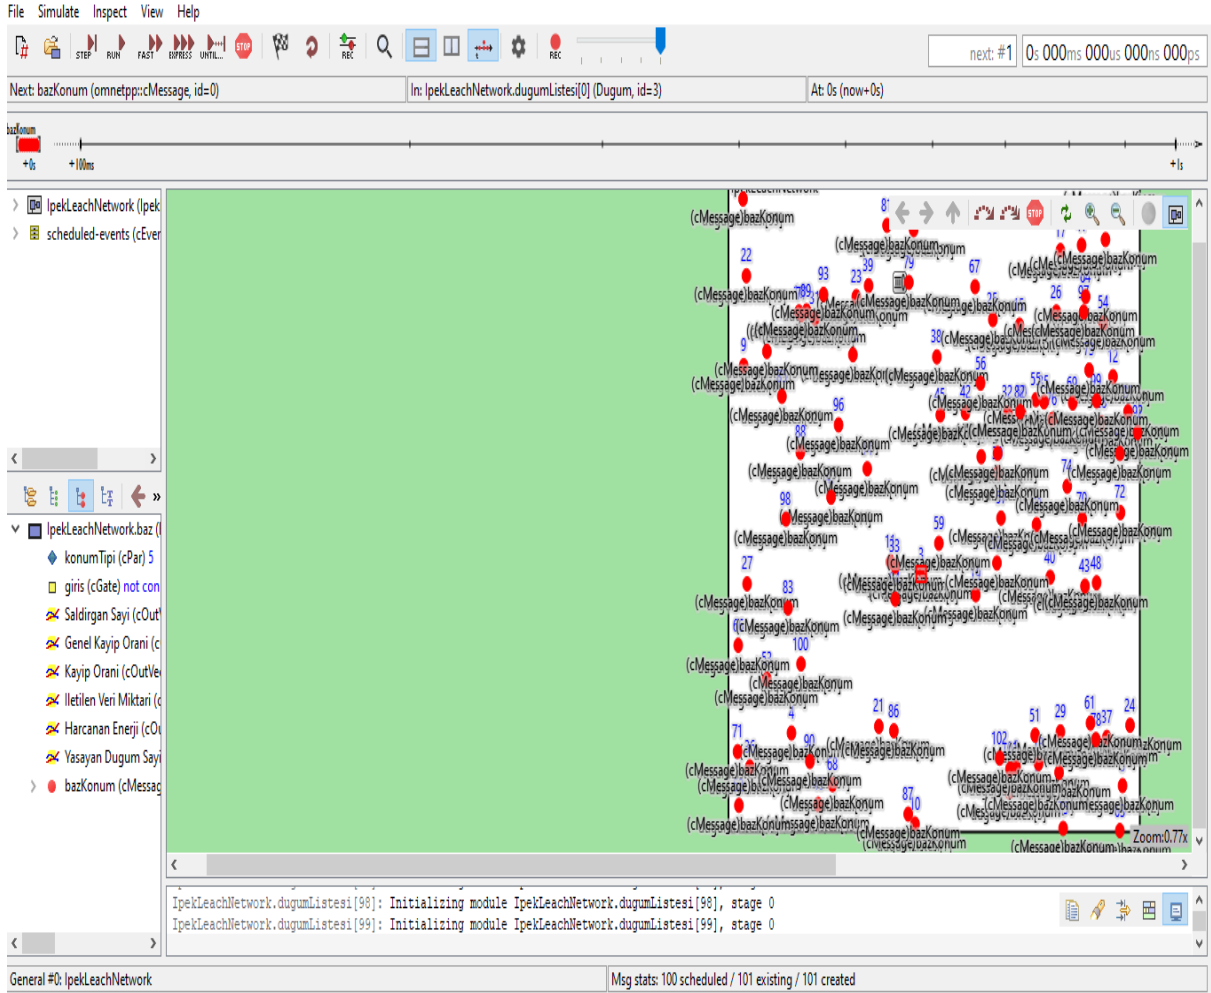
File Simulate Inspect View Help

STEP RUN FAST EXPRESS UNTIL... STOP REC REC

next: #1 0s 000ms 000us 000ns 000ps

Next: bazKonum (omnetpp::cMessage, id=0)
In: IpekLeachNetwork.dugumListesi[0] (Dugum, id=3)
At: 0s (now+0s)

bazKonum
+0s +100ms +1s

IpekLeachNetwork (Ipek
scheduled-events (cEver

IpekLeachNetwork.baz (
konumTipi (cPar) 5
giris (cGate) not con
Saldirgan Sayi (cOut
Genel Kayip Orani (c
Kayip Orani (cOutVe
Iletilen Veri Miktari (
Harcanan Enerji (cOu
Yasayan Dugum Sayi
bazKonum (cMessag

(cMessage)bazKonum

Zoom:0.77x

IpekLeachNetwork.dugumListesi[98]: Initializing module IpekLeachNetwork.dugumListesi[98], stage 0
IpekLeachNetwork.dugumListesi[99]: Initializing module IpekLeachNetwork.dugumListesi[99], stage 0

General #0: IpekLeachNetwork
Msg stats: 100 scheduled / 101 existing / 101 created